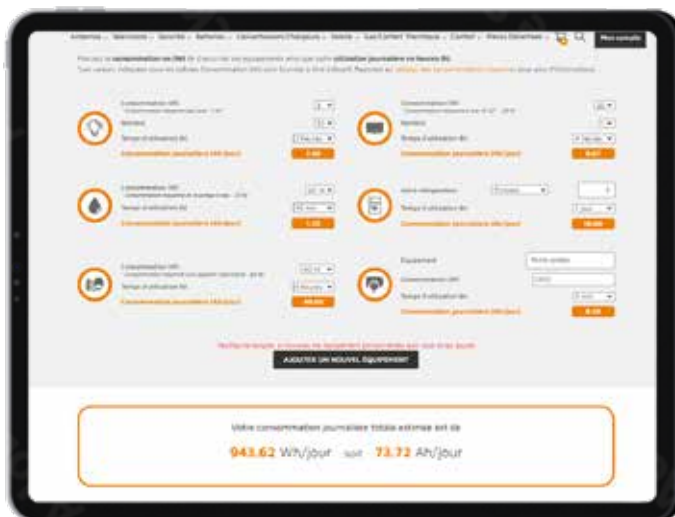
Antennes Téléviseurs Sécurité Batteries Convertisseurs Chargeurs Solaire Gaz Confort Thermique Contact Pièces Détachées Mon compte

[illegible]

Consommation (W) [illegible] Nombre Temps d'utilisation (h) Consommation journalière (Wh/jour) 7.00

Consommation (W) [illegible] Nombre Temps d'utilisation (h) Consommation journalière (Wh/jour) 8.67

Consommation (W) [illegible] Temps d'utilisation (h) Consommation journalière (Wh/jour) 1.33

Votre réfrigérateur Temps d'utilisation (h) Consommation journalière (Wh/jour) 10.00

Consommation (W) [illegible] Temps d'utilisation (h) Consommation journalière (Wh/jour) 40.00

Équipement Consommation (W) Temps d'utilisation (h) Consommation journalière (Wh/jour) 0.00

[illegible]

AJOUTER UN NOUVEL ÉQUIPEMENT

Votre consommation journalière totale estimée est de

943.62 Wh/jour soit 73.72 Ah/jour